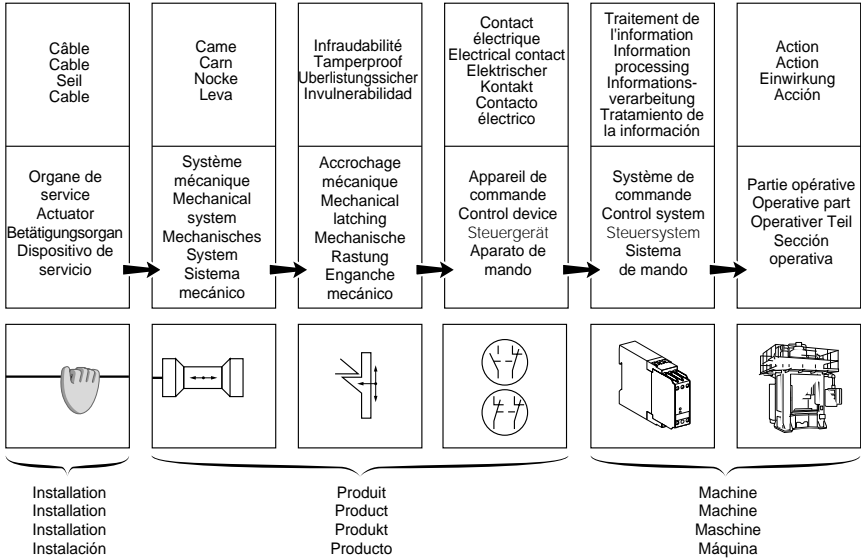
Câble
Cable
Seil
Cable

Organe de service
Actuator
Betätigungsorgan
Dispositivo de servicio

Came
Carn
Nocke
Leva

Système mécanique
Mechanical system
Mechanisches System
Sistema mecánico

Infraudabilité
Tamperproof
Überlistungssicher
Invulnerabilidad

Accrochage mécanique
Mechanical latching
Mechanische Rastung
Enganche mecánico

Contact électrique
Electrical contact
Elektrischer Kontakt
Contacto eléctrico

Appareil de commande
Control device
Steuergerät
Aparato de mando

Traitement de l'information
Information processing
Informationsverarbeitung
Tratamiento de la información

Système de commande
Control system
Steuersystem
Sistema de mando

Action
Action
Einwirkung
Acción

Partie opérative
Operative part
Operativer Teil
Sección operativa

Installation
Installation
Installation
Instalación

Produit
Product
Produkt
Producto

Machine
Machine
Maschine
Máquina